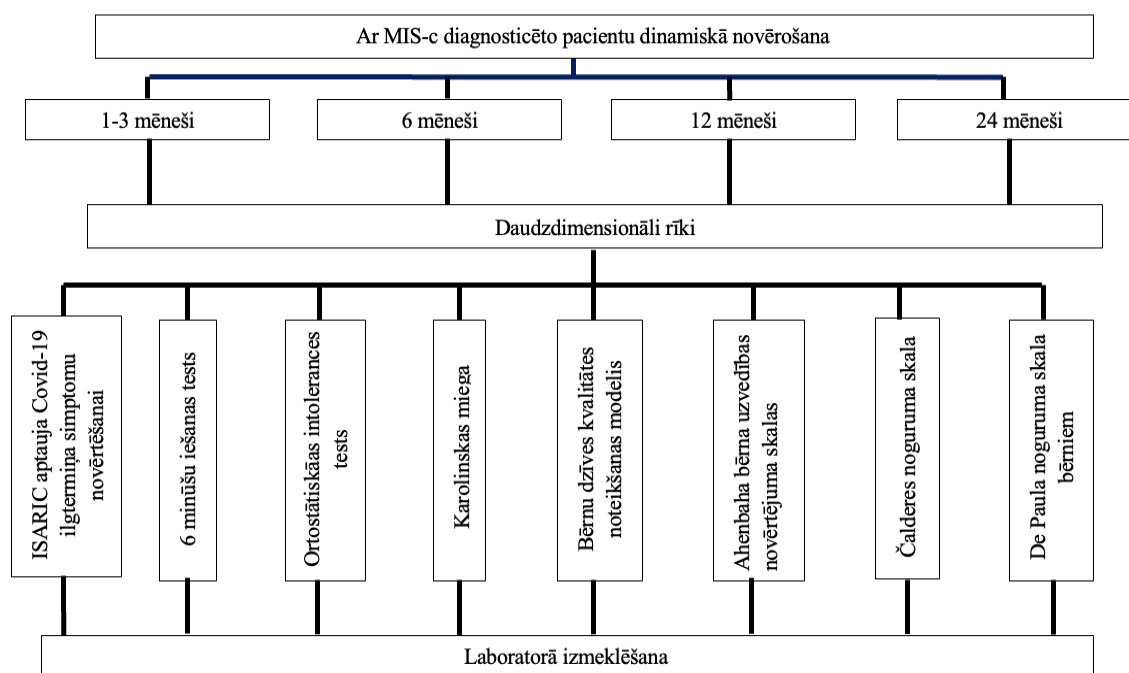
Ar MIS-c diagnosticēto pacientu dinamiskā novērošana

1-3 mēneši

6 mēneši

12 mēneši

24 mēneši

Daudzdimensionāli rīki

ISARIC aptauja Covid-19 ilgtermiņa simptomu novērtēšanai

6 minūšu iešanas tests

Ortostātiskāas intolerances tests

Karolinskas miega

Bērnu dzīves kvalitātes noteikšanas modelis

Ahenbaha bērna uzvedības novērtējuma skalas

Čalderes noguruma skala

De Paula noguruma skala bērniem

Laboratorā izmeklēšana